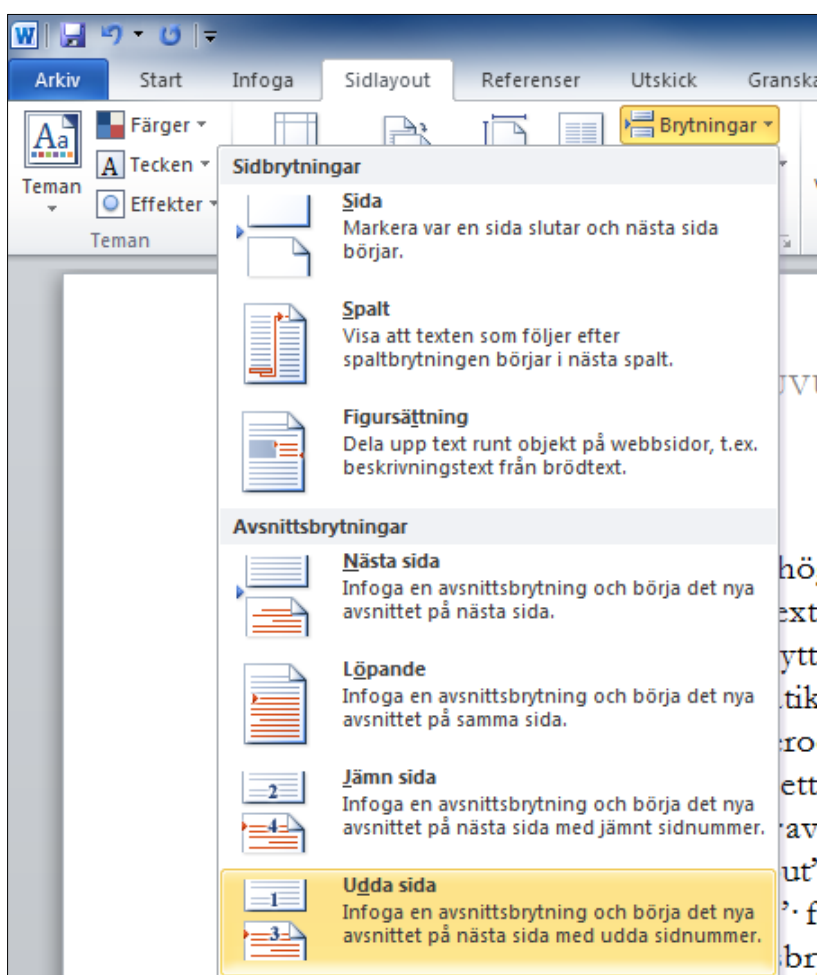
Arkiv Start Infoga Sidlayout Referenser Utskick Granska

Färger
Tecken
Effekter
Teman
Teman

Brytningar

Sidbrytningar

Sida
Markera var en sida slutar och nästa sida börjar.

Spalt
Visa att texten som följer efter spaltbrytningen börjar i nästa spalt.

Figursättning
Dela upp text runt objekt på webbsidor, t.ex. beskrivningstext från brödtext.

Avsnittsbrytningar

Nästa sida
Infoga en avsnittsbrytning och börja det nya avsnittet på nästa sida.

Löpande
Infoga en avsnittsbrytning och börja det nya avsnittet på samma sida.

2
4
Jämn sida
Infoga en avsnittsbrytning och börja det nya avsnittet på nästa sida med jämnt sidnummer.

1
3
Udda sida
Infoga en avsnittsbrytning och börja det nya avsnittet på nästa sida med udda sidnummer.

UVU
hög
ext
ytt
tik
ro
ett
av
ut'
'· f
br